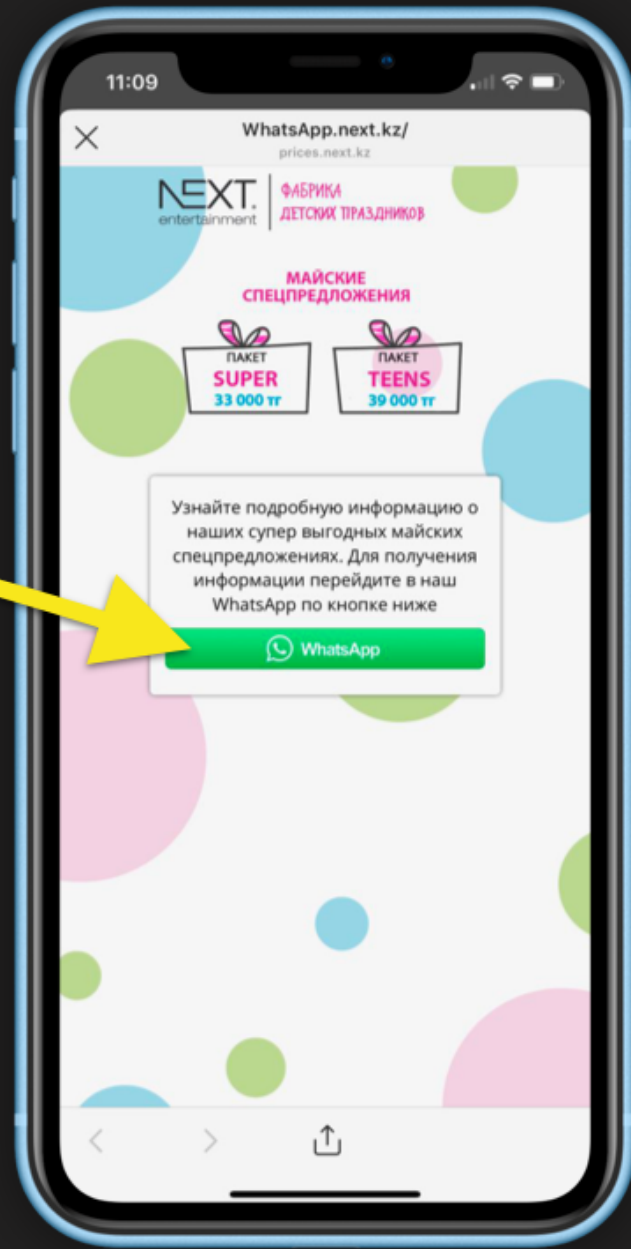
11:09

WhatsApp.next.kz/
prices.next.kz

NEXT. entertainment

ФАБРИКА ДЕТСКИХ ПРАЗДНИКОВ

МАЙСКИЕ СПЕЦПРЕДЛОЖЕНИЯ

ПАКЕТ
SUPER
33 000 тг

ПАКЕТ
TEENS
39 000 тг

Узнайте подробную информацию о наших супер выгодных майских спецпредложениях. Для получения информации перейдите в наш WhatsApp по кнопке ниже

WhatsApp